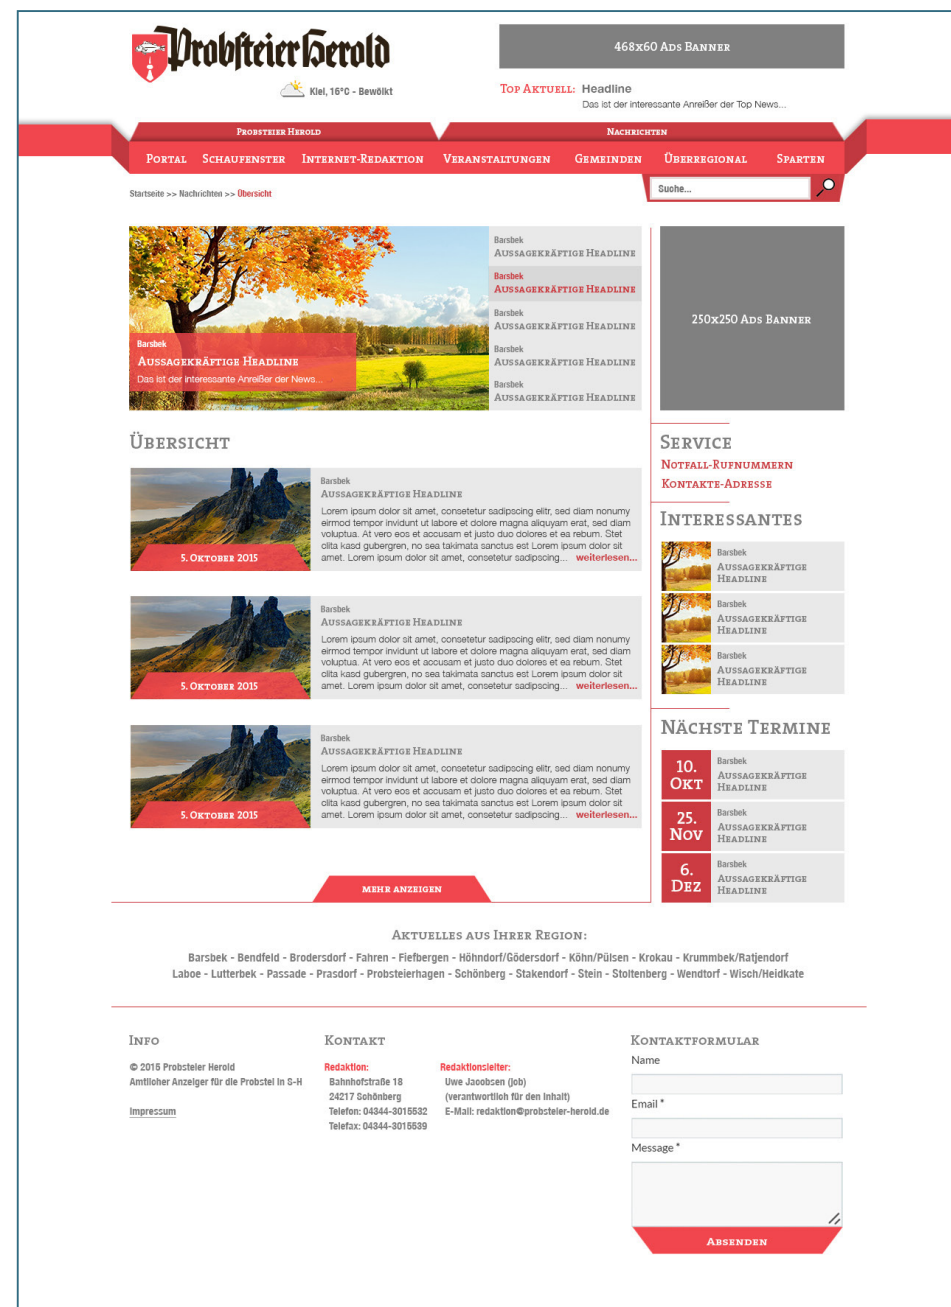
Probsteier Herold

Kiel, 16°C - Bewölkt

468x60 Ads Banner

Top Aktuell: Headline
Das ist der interessante Anreißer der Top News...

Probsteier Herold
Nachrichten

Portal Schaufenster Internet-Redaktion Veranstaltungen Gemeinden Überregional Sparten

Startseite >> Nachrichten >> Übersicht

Suche...

Barsbek
Aussagekräftige Headline
Das ist der interessante Anreißer der News...

Barsbek
Aussagekräftige Headline
Barsbek
Aussagekräftige Headline
Barsbek
Aussagekräftige Headline
Barsbek
Aussagekräftige Headline
Barsbek
Aussagekräftige Headline

250x250 Ads Banner

Übersicht

5. Oktober 2015
Barsbek
Aussagekräftige Headline
Lorem ipsum dolor sit amet, consetetur sadipscing elitr, sed diam nonumy eirmod tempor invidunt ut labore et dolore magna aliquyam erat, sed diam voluptua. At vero eos et accusam et justo duo dolores et ea rebum. Stet clita kasd gubergren, no sea takimata sanctus est Lorem ipsum dolor sit amet. Lorem ipsum dolor sit amet, consetetur sadipscing... weiterlesen...

5. Oktober 2015
Barsbek
Aussagekräftige Headline
Lorem ipsum dolor sit amet, consetetur sadipscing elitr, sed diam nonumy eirmod tempor invidunt ut labore et dolore magna aliquyam erat, sed diam voluptua. At vero eos et accusam et justo duo dolores et ea rebum. Stet clita kasd gubergren, no sea takimata sanctus est Lorem ipsum dolor sit amet. Lorem ipsum dolor sit amet, consetetur sadipscing... weiterlesen...

5. Oktober 2015
Barsbek
Aussagekräftige Headline
Lorem ipsum dolor sit amet, consetetur sadipscing elitr, sed diam nonumy eirmod tempor invidunt ut labore et dolore magna aliquyam erat, sed diam voluptua. At vero eos et accusam et justo duo dolores et ea rebum. Stet clita kasd gubergren, no sea takimata sanctus est Lorem ipsum dolor sit amet. Lorem ipsum dolor sit amet, consetetur sadipscing... weiterlesen...

Mehr anzeigen

Service
Notfall-Rufnummern
Kontakte-Adresse

Interessantes
Barsbek
Aussagekräftige Headline
Barsbek
Aussagekräftige Headline
Barsbek
Aussagekräftige Headline

Nächste Termine
10. Okt
Barsbek
Aussagekräftige Headline
25. Nov
Barsbek
Aussagekräftige Headline
6. Dez
Barsbek
Aussagekräftige Headline

Aktuelles aus Ihrer Region:
Barsbek - Bendfeld - Brodersdorf - Fahren - Fiefbergen - Höhndorf/Gödersdorf - Köhn/Pülsen - Krokau - Krummbek/Ratjendorf
Laboe - Lutterbek - Passade - Prasdorf - Probsteierhagen - Schönberg - Stakendorf - Stein - Stoltenberg - Wendtorf - Wisch/Heidkate

Info
© 2015 Probsteier Herold
Amtlicher Anzeiger für die Probstei in S-H

Impressum

Kontakt
Redaktion:
Bahnhofstraße 18
24217 Schönberg
Telefon: 04344-3015532
Telefax: 04344-3015539

Redaktionsleiter:
Uwe Jacobsen (job)
(verantwortlich für den Inhalt)
E-Mail: redaktion@probsteier-herold.de

Kontaktformular
Name
Email *
Message *
Absenden